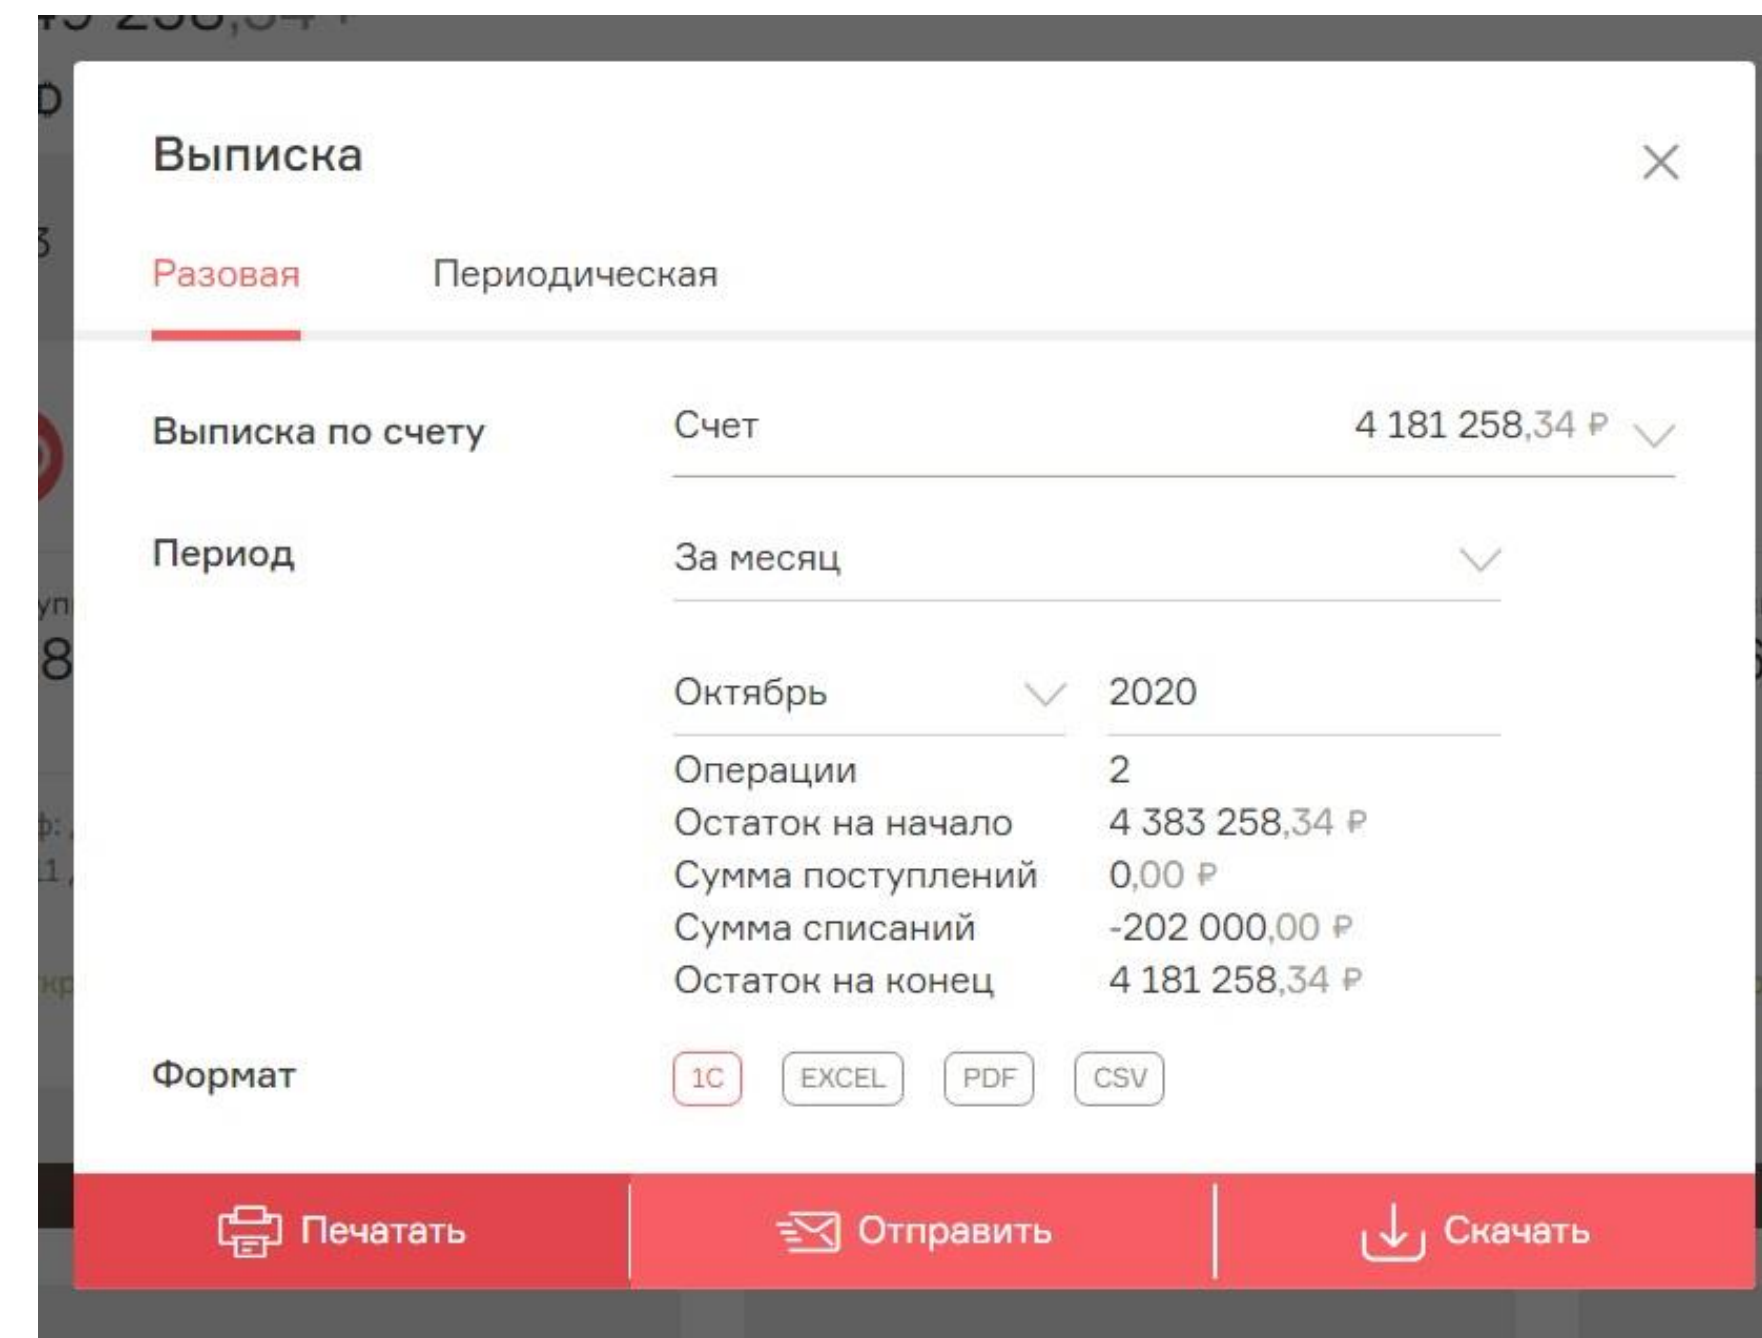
Выписка

Разовая Периодическая

Выписка по счету Счет 4 181 258,34 ₽

Период За месяц

Октябрь 2020

Операции 2
Остаток на начало 4 383 258,34 ₽
Сумма поступлений 0,00 ₽
Сумма списаний -202 000,00 ₽
Остаток на конец 4 181 258,34 ₽

Формат 1С EXCEL PDF CSV

Печатать Отправить Скачать